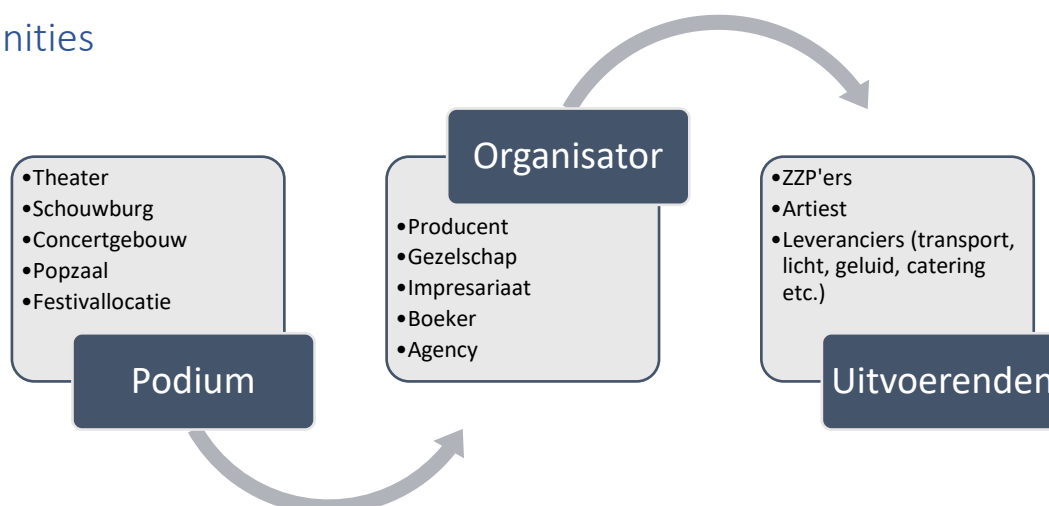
nities

•Theater
•Schouwburg
•Concertgebouw
•Popzaal
•Festivallocatie

Podium

Organisator

•Producent
•Gezelschap
•Impresariaat
•Boeker
•Agency

•ZZP'ers
•Artiest
•Leveranciers (transport, licht, geluid, catering etc.)

Uitvoerenden